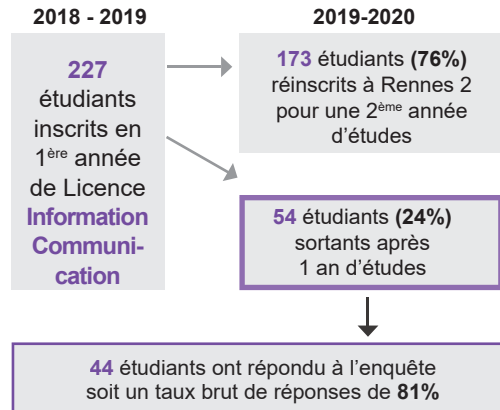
2018 - 2019

2019-2020

227 étudiants inscrits en 1$^{ère}$ année de Licence Information Communication

173 étudiants (76%) réinscrits à Rennes 2 pour une 2$^{ème}$ année d'études

54 étudiants (24%) sortants après 1 an d'études

44 étudiants ont répondu à l'enquête soit un taux brut de réponses de 81%